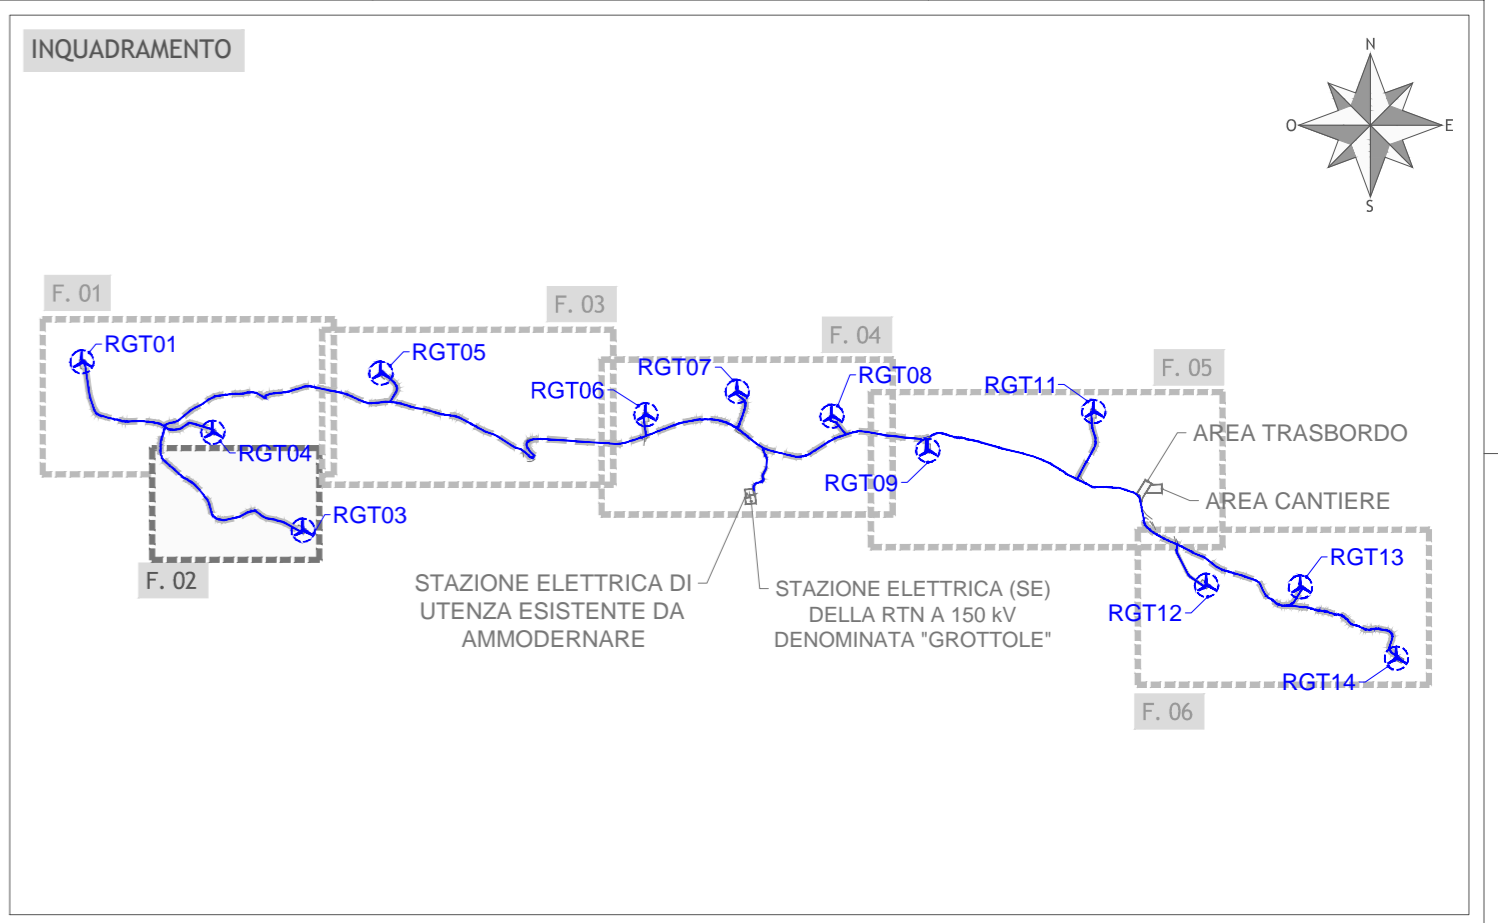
INQUADRAMENTO

N
O
E
S

F. 01
RGT01
F. 03
RGT05
F. 04
RGT07
RGT08
RGT06
RGT11
F. 05
RGT04
AREA TRASBORDO
RGT09
AREA CANTIERE
RGT03
F. 02
RGT13
RGT12
STAZIONE ELETTRICA DI UTENZA ESISTENTE DA AMMODERNARE
STAZIONE ELETTRICA (SE) DELLA RTN A 150 kV DENOMINATA "GROTTOLE"
RGT14
F. 06